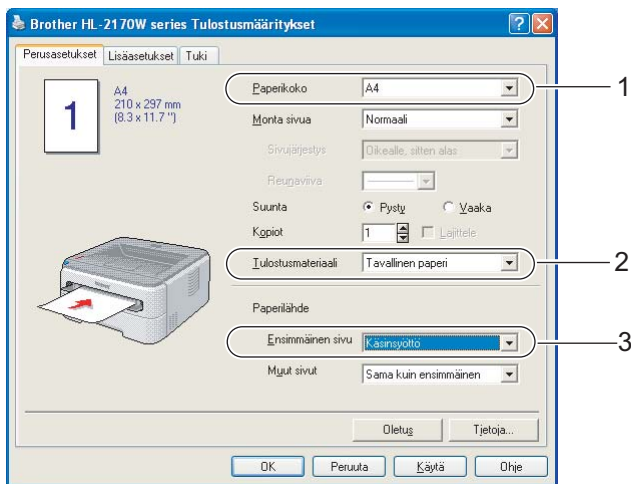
Brother HL-2170W series Tulostusmääritykset

Perusasetukset | Lisäasetukset | Tuki

1

A4
210 x 297 mm
(8.3 x 11.7 ")

Paperikoko | A4

Monta sivua | Normaali

Sivujärjestys | Oikealle, sitten alas

Reunaviiva

Suunta | Pysty | Vaaka

Kopiot | 1 | Lajittele

Tulostusmateriaali | Tavallinen paperi

Paperilähde

Ensimmäinen sivu | Käsinsyöttö

Muut sivut | Sama kuin ensimmäinen

Oletus | Tietoja...

OK | Peruuta | Käytä | Ohje

1

2

3